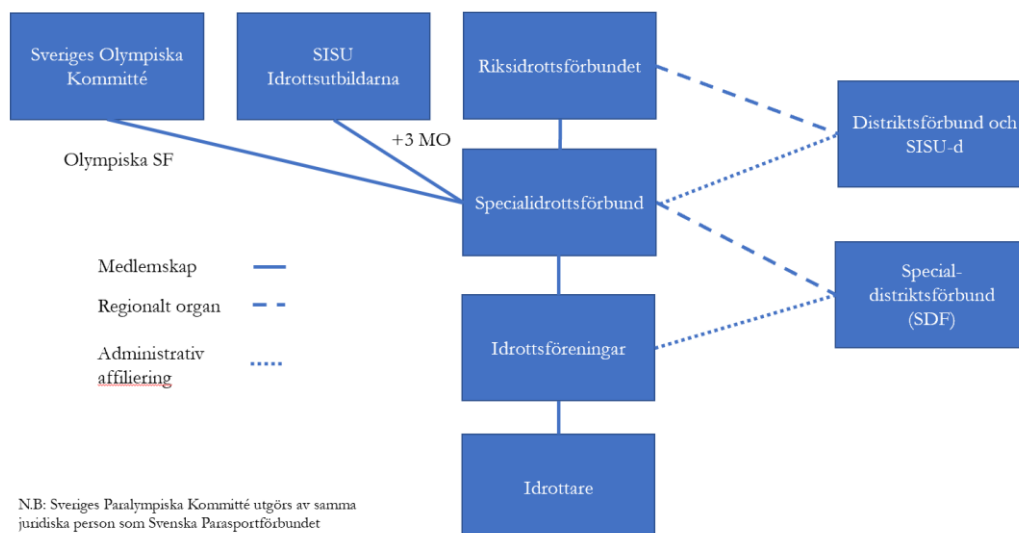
Sveriges Olympiska Kommitté

SISU Idrottsutbildarna

Riksidrottsförbundet

Distriktsförbund och SISU-d

+3 MO

Olympiska SF

Specialidrottsförbund

Special-distriktsförbund (SDF)

Medlemskap

Regionalt organ

Administrativ affiliering

Idrottsföreningar

Idrottare

N.B: Sveriges Paralympiska Kommitté utgörs av samma juridiska person som Svenska Parasportförbundet